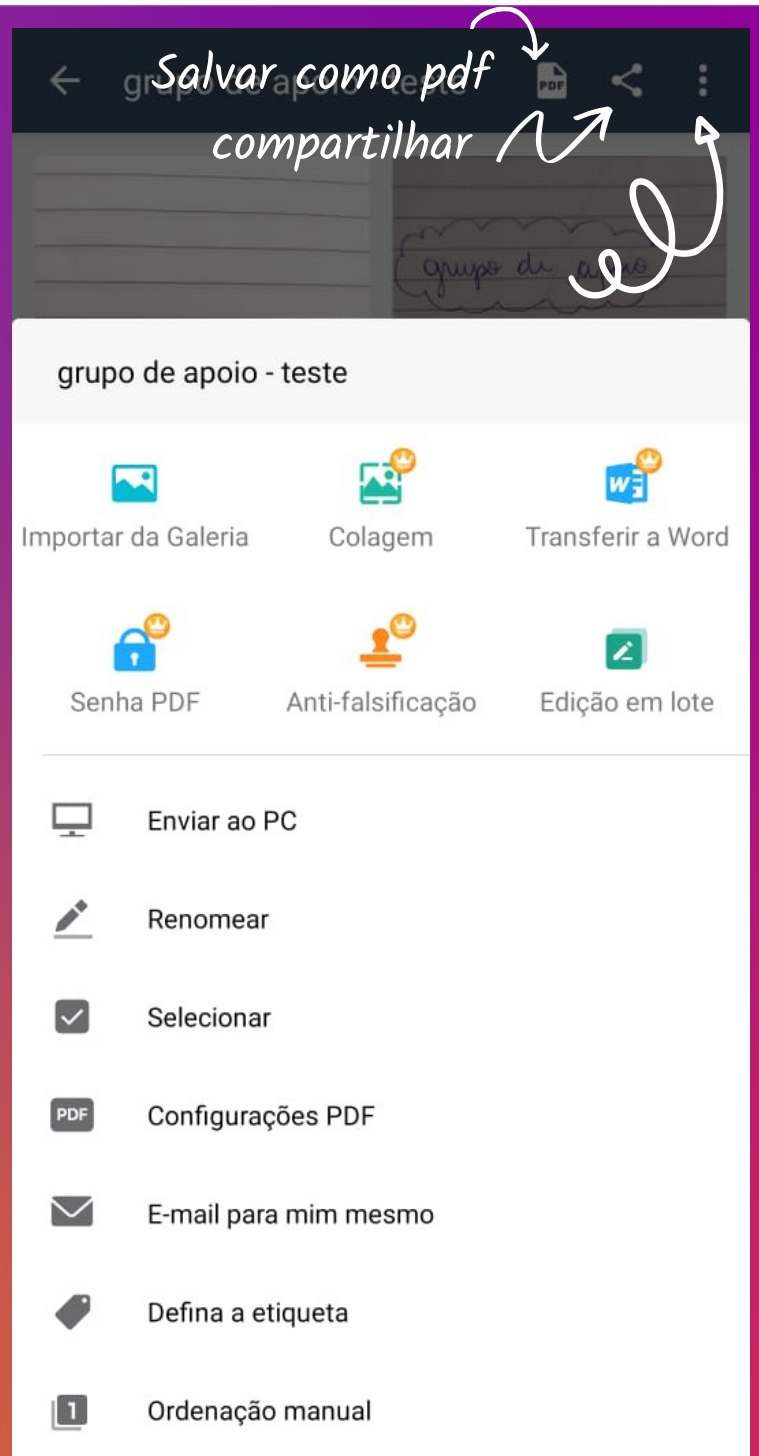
grupo de apoio - teste

Salvar como pdf

compartilhar

PDF

grupo di apoio

grupo de apoio - teste

Importar da Galeria

Colagem

Transferir a Word

Senha PDF

Anti-falsificação

Edição em lote

Enviar ao PC

Renomear

Selecionar

PDF Configurações PDF

E-mail para mim mesmo

Defina a etiqueta

1 Ordenação manual